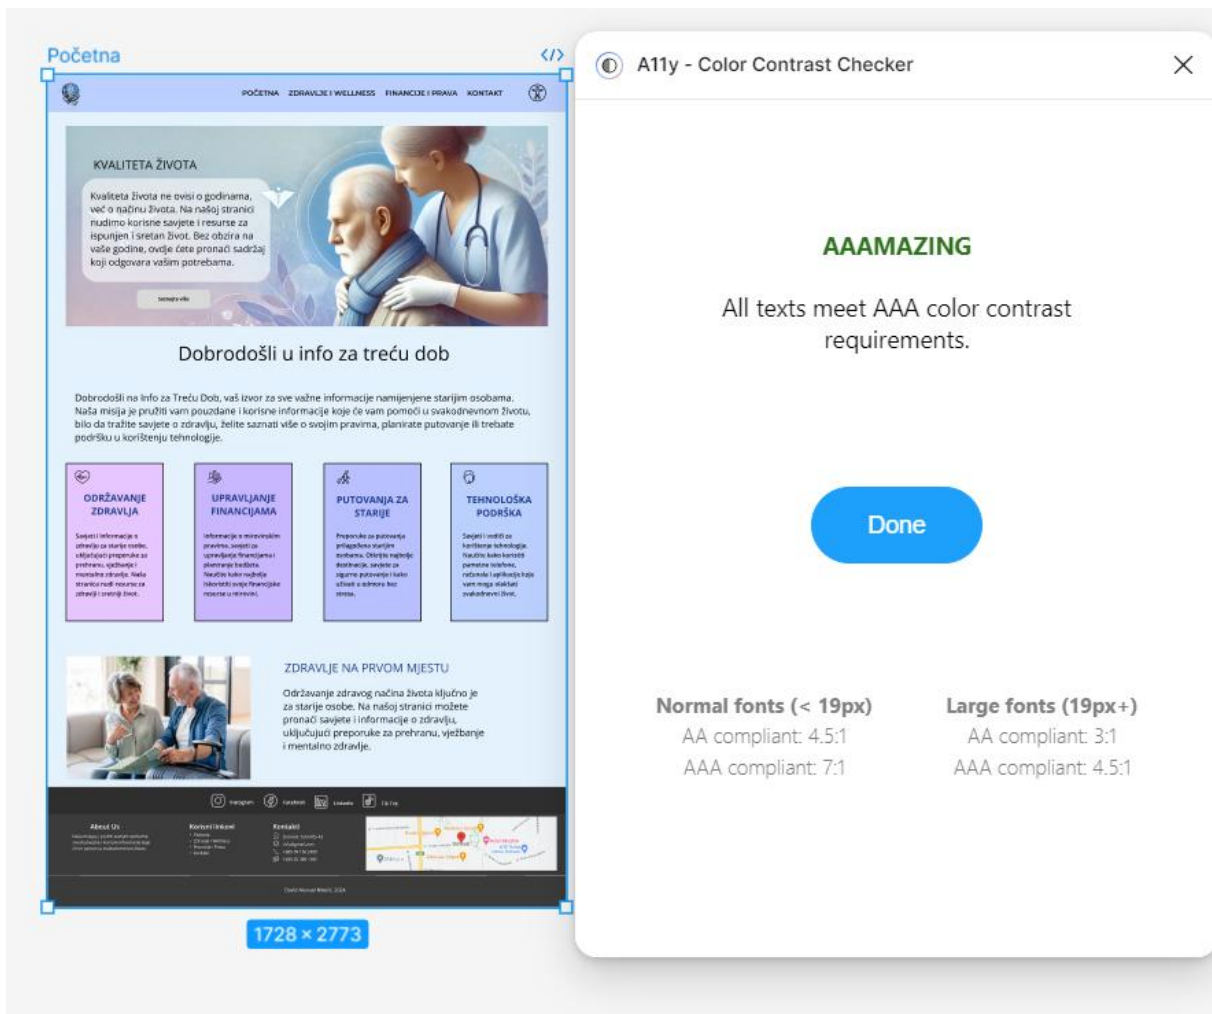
Početna

POČETNA ZDRAVLJE I WELLNESS FINANCIJE I PRAVA KONTAKT

KVALITETA ŽIVOTA

Kvaliteta života ne ovisi o godinama, već o načinu života. Na našoj stranici nudimo korisne savjete i resurse za ispunjen i sretan život. Bez obzira na vaše godine, ovdje ćete pronaći sadržaj koji odgovara vašim potrebama.

Saznajte više

Dobrodošli u info za treću dob

Dobrodošli na Info za Treću Dob, vaš izvor za sve važne informacije namijenjene starijim osobama. Naša misija je pružiti vam pouzdane i korisne informacije koje će vam pomoći u svakodnevnom životu, bilo da tražite savjete o zdravlju, želite saznati više o svojim pravima, planirate putovanje ili trebate podršku u korištenju tehnologije.

ODRŽAVANJE ZDRAVLJA

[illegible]

UPRAVLJANJE FINANCIJAMA

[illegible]

PUTOVANJA ZA STARIJE

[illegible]

TEHNOLOŠKA PODRŠKA

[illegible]

ZDRAVLJE NA PRVOM MJESTU

Održavanje zdravog načina života ključno je za starije osobe. Na našoj stranici možete pronaći savjete i informacije o zdravlju, uključujući preporuke za prehranu, vježbanje i mentalno zdravlje.

Instagram Facebook LinkedIn Tik Tok

About Us

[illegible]

Korisni linkovi

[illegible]

Kontakti

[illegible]

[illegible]

1728 × 2773

A11y - Color Contrast Checker

AAAMAZING

All texts meet AAA color contrast requirements.

Done

Normal fonts (< 19px)
AA compliant: 4.5:1
AAA compliant: 7:1

Large fonts (19px+)
AA compliant: 3:1
AAA compliant: 4.5:1